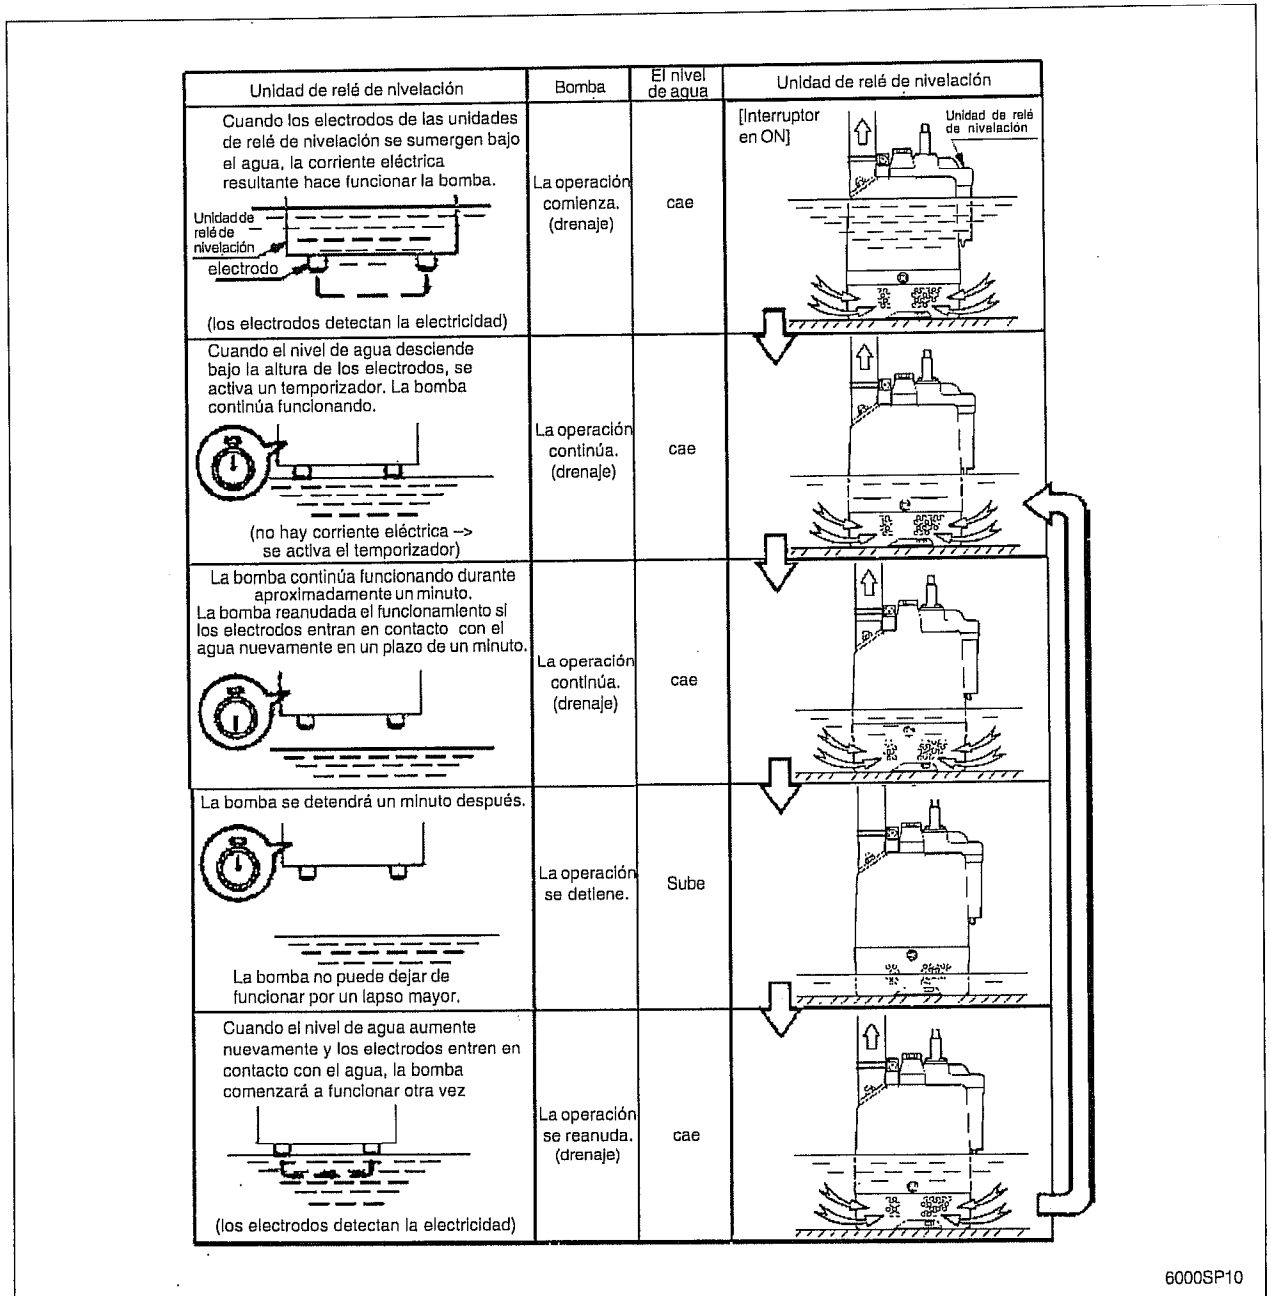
| Unidad de relé de nivelación | Bomba | El nivel de agua | Unidad de relé de nivelación |
|---|---|---|---|
| Cuando los electrodos de las unidades de relé de nivelación se sumergen bajo el agua, la corriente eléctrica resultante hace funcionar la bomba. Unidad de relé de nivelación electrodo (los electrodos detectan la electricidad) | La operación comienza. (drenaje) | cae | [Interruptor en ON] Unidad de relé de nivelación |
| Cuando el nivel de agua desciende bajo la altura de los electrodos, se activa un temporizador. La bomba continúa funcionando. (no hay corriente eléctrica --> se activa el temporizador) | La operación continúa. (drenaje) | cae | |
| La bomba continúa funcionando durante aproximadamente un minuto. La bomba reanudada el funcionamiento si los electrodos entran en contacto con el agua nuevamente en un plazo de un minuto. | La operación continúa. (drenaje) | cae | |
| La bomba se detendrá un minuto después. La bomba no puede dejar de funcionar por un lapso mayor. | La operación se detiene. | Sube | |
| Cuando el nivel de agua aumente nuevamente y los electrodos entren en contacto con el agua, la bomba comenzará a funcionar otra vez (los electrodos detectan la electricidad) | La operación se reanuda. (drenaje) | cae | |

6000SP10